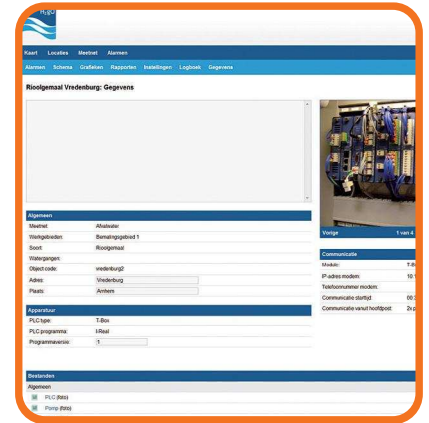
Kaart Locaties Meetnet Alarmen

Alarmen Schema Grafieken Rapporten Instellingen Logboek Gegevens

Rioolgemaal Vredenburg: Gegevens

Algemeen

| | |
|---|---|
| Meetnet: | Afvalwater |
| Werkgebieden: | Bemalingsgebied 1 |
| Soort: | Rioolgemaal |
| Watergangen: | |
| Object code: | vredenburg2 |
| Adres: | Vredenburg |
| Plaats: | Arnhem |

Apparatuur

| | |
|---|---|
| PLC type: | T-Box |
| PLC programma: | I-Real |
| Programmaversie: | 1 |

Vorige 1 van 4

Communicatie

| | |
|---|---|
| Modem: | T-B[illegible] |
| IP-adres modem: | 10.1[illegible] |
| Telefoonnummer modem: | |
| Communicatie starttijd: | 00:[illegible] |
| Communicatie vanuit hoofdpost: | 2x p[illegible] |

Bestanden

Algemeen

PLC (foto)

Pomp (foto)